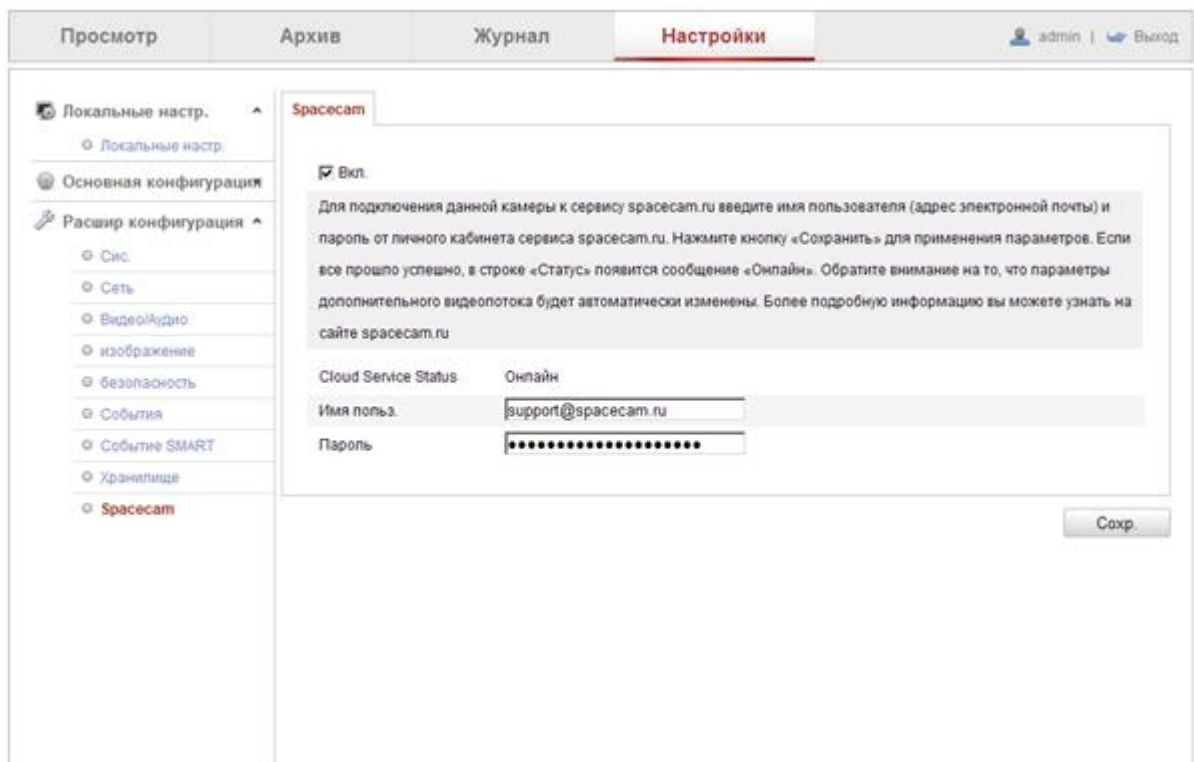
Просмотр | Архив | Журнал | Настройки | admin | Выход

Локальные настр.
Локальные настр.
Основная конфигурация
Расшир конфигурация
Сис.
Сеть
Видео/Аудио
изображение
безопасность
События
Событие SMART
Хранилище
Spacecam

Spacecam

Вкл.

Для подключения данной камеры к сервису spacecam.ru введите имя пользователя (адрес электронной почты) и пароль от личного кабинета сервиса spacecam.ru. Нажмите кнопку «Сохранить» для применения параметров. Если все прошло успешно, в строке «Статус» появится сообщение «Онлайн». Обратите внимание на то, что параметры дополнительного видеопотока будет автоматически изменены. Более подробную информацию вы можете узнать на сайте spacecam.ru

Cloud Service Status Онлайн
Имя польз. support@spacecam.ru
Пароль ••••••••••••••••••••••

Сохр.